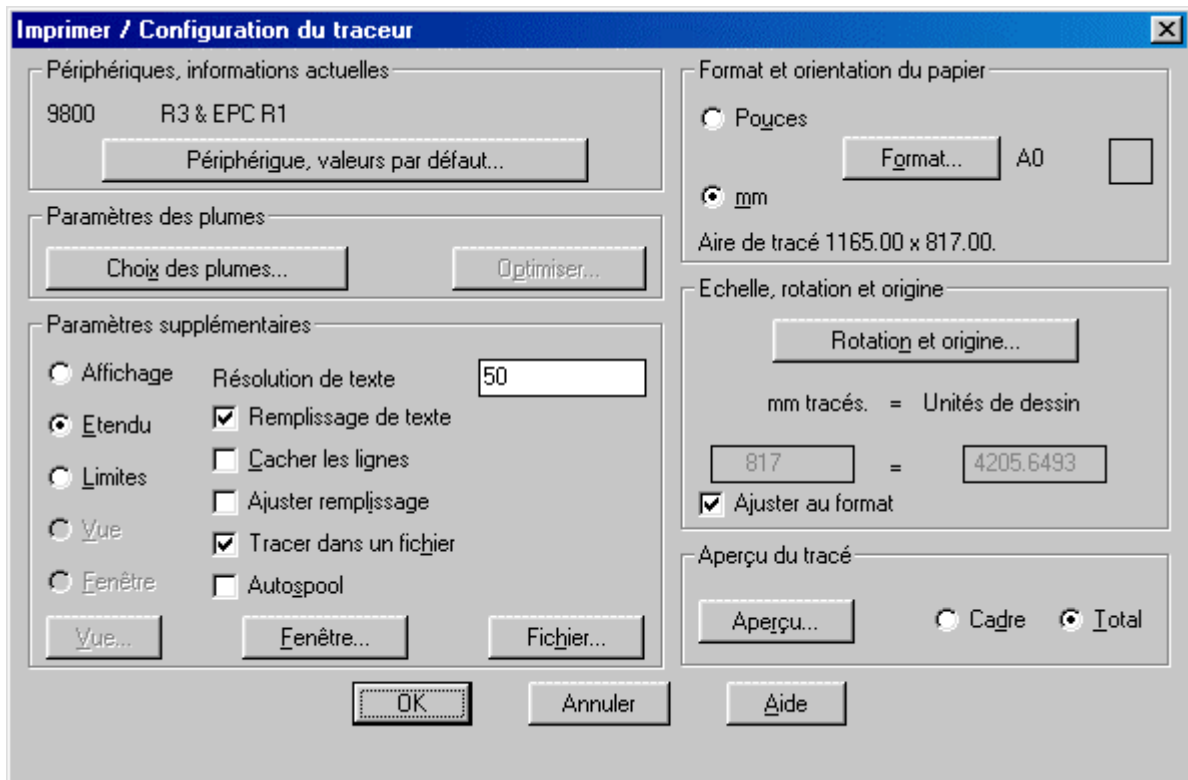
Imprimer / Configuration du traceur

Périphériques, informations actuelles
9800 R3 & EPC R1
Périphérique, valeurs par défaut...

Paramètres des plumes
Choix des plumes...
Optimiser...

Paramètres supplémentaires
Affichage
Etendu
Limites
Vue
Fenêtre
Résolution de texte 50
Remplissage de texte
Cacher les lignes
Ajuster remplissage
Tracer dans un fichier
Autospool
Vue...
Fenêtre...
Fichier...

Format et orientation du papier
Pouces
Format... A0
mm
Aire de tracé 1165.00 x 817.00.

Echelle, rotation et origine
Rotation et origine...
mm tracés. = Unités de dessin
817 = 4205.6493
Ajuster au format

Aperçu du tracé
Aperçu...
Cadre
Total

OK
Annuler
Aide